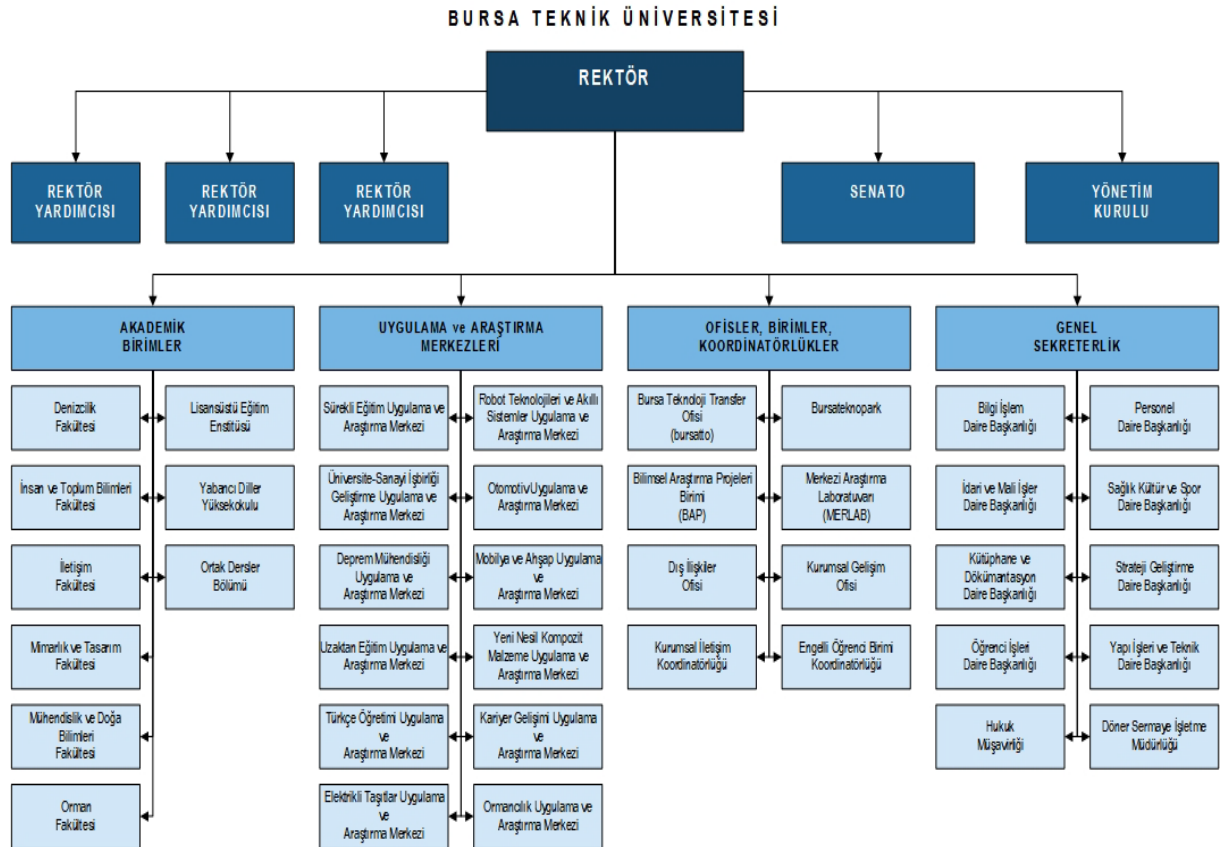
BURSA TEKNİK ÜNİVERSİTESİ

REKTÖR

REKTÖR YARDIMCISI

REKTÖR YARDIMCISI

REKTÖR YARDIMCISI

SENATO

YÖNETİM KURULU

AKADEMİK BİRİMLER

Denizcilik Fakültesi

Lisansüstü Eğitim Enstitüsü

İnsan ve Toplum Bilimleri Fakültesi

Yabancı Diller Yüksekokulu

İletişim Fakültesi

Ortak Dersler Bölümü

Mimarlık ve Tasarım Fakültesi

Mühendislik ve Doğa Bilimleri Fakültesi

Orman Fakültesi

UYGULAMA ve ARAŞTIRMA MERKEZLERİ

Sürekli Eğitim Uygulama ve Araştırma Merkezi

Robot Teknolojileri ve Akıllı Sistemler Uygulama ve Araştırma Merkezi

Üniversite-Sanayi İşbirliği Geliştirme Uygulama ve Araştırma Merkezi

Otomotiv Uygulama ve Araştırma Merkezi

Deprem Mühendisliği Uygulama ve Araştırma Merkezi

Mobilya ve Ahşap Uygulama ve Araştırma Merkezi

Uzaktan Eğitim Uygulama ve Araştırma Merkezi

Yeni Nesil Kompozit Malzeme Uygulama ve Araştırma Merkezi

Türkçe Öğretimi Uygulama ve Araştırma Merkezi

Kariyer Gelişimi Uygulama ve Araştırma Merkezi

Elektrikli Taşıtlar Uygulama ve Araştırma Merkezi

Ormancılık Uygulama ve Araştırma Merkezi

OFİSLER, BİRİMLER, KOORDİNATÖRLÜKLER

Bursa Teknoloji Transfer Ofisi (bursatto)

Bursateknopark

Bilimsel Araştırma Projeleri Birimi (BAP)

Merkezi Araştırma Laboratuvarı (MERLAB)

Dış İlişkiler Ofisi

Kurumsal Gelişim Ofisi

Kurumsal İletişim Koordinatörlüğü

Engelli Öğrenci Birimi Koordinatörlüğü

GENEL SEKRETERLİK

Bilgi İşlem Daire Başkanlığı

Personel Daire Başkanlığı

İdari ve Mali İşler Daire Başkanlığı

Sağlık Kültür ve Spor Daire Başkanlığı

Kütüphane ve Dökümantasyon Daire Başkanlığı

Strateji Geliştirme Daire Başkanlığı

Öğrenci İşleri Daire Başkanlığı

Yapı İşleri ve Teknik Daire Başkanlığı

Hukuk Müşavirliği

Döner Sermaye İşletme Müdürlüğü